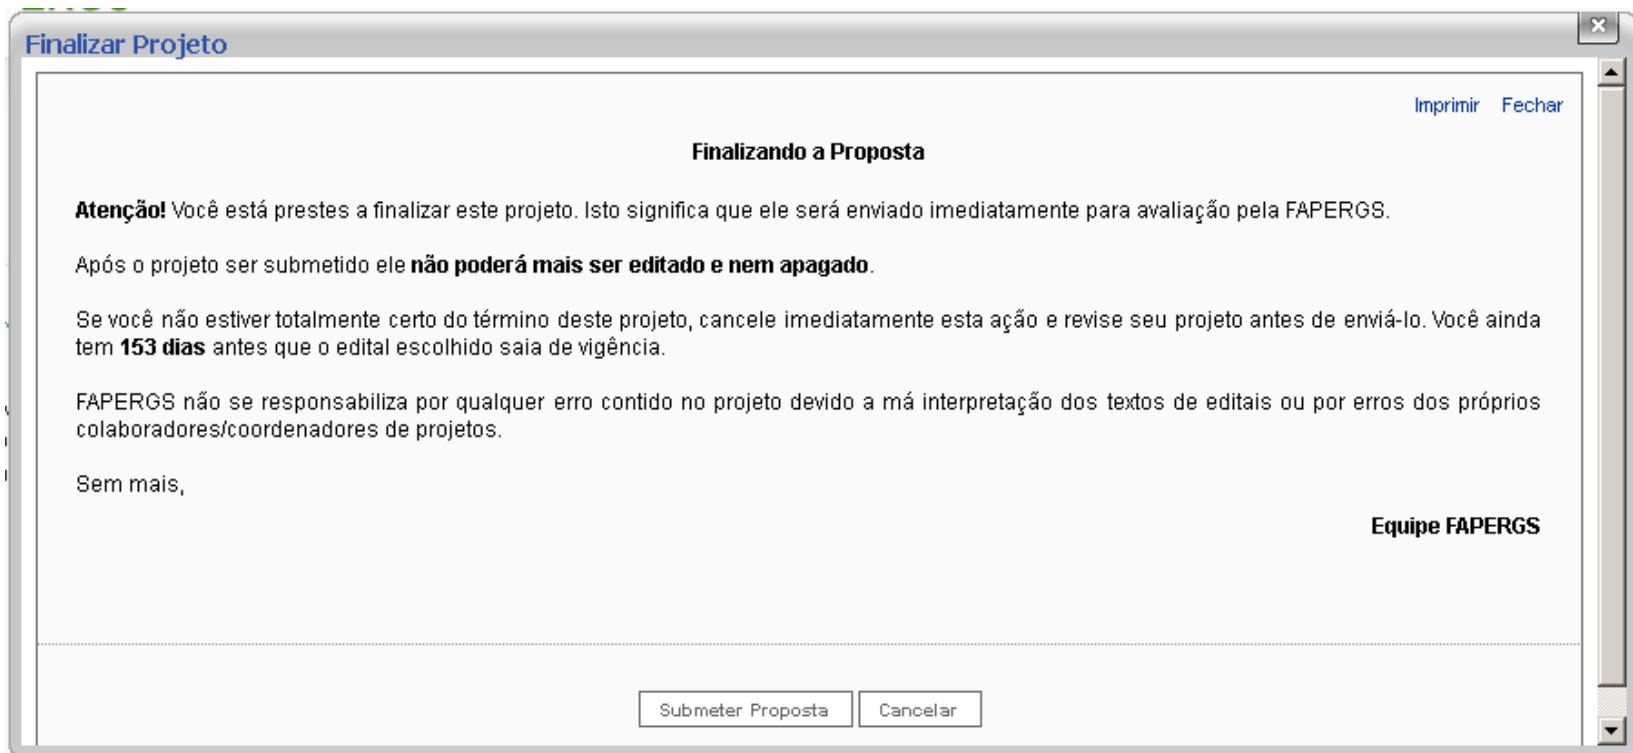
Finalizar Projeto

Imprimir Fechar

Finalizando a Proposta

Atenção! Você está prestes a finalizar este projeto. Isto significa que ele será enviado imediatamente para avaliação pela FAPERGS.

Após o projeto ser submetido ele não poderá mais ser editado e nem apagado.

Se você não estiver totalmente certo do término deste projeto, cancele imediatamente esta ação e revise seu projeto antes de enviá-lo. Você ainda tem 153 dias antes que o edital escolhido saia de vigência.

FAPERGS não se responsabiliza por qualquer erro contido no projeto devido a má interpretação dos textos de editais ou por erros dos próprios colaboradores/coordenadores de projetos.

Sem mais,

Equipe FAPERGS

Submeter Proposta Cancelar